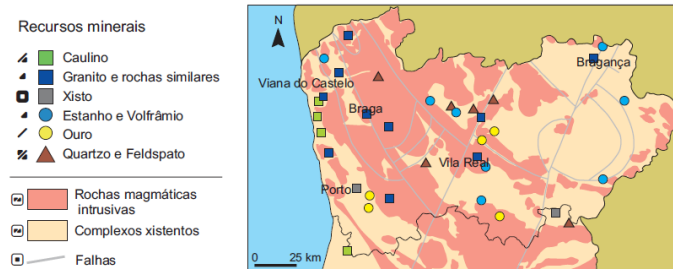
Recursos minerais
Caulino
Granito e rochas similares
Xisto
Estanho e Volfrâmio
Ouro
Quartzo e Feldspato
Rochas magmáticas intrusivas
Complexos xistentos
Falhas

N
Viana do Castelo
Braga
Bragança
Vila Real
Porto
0 25 km